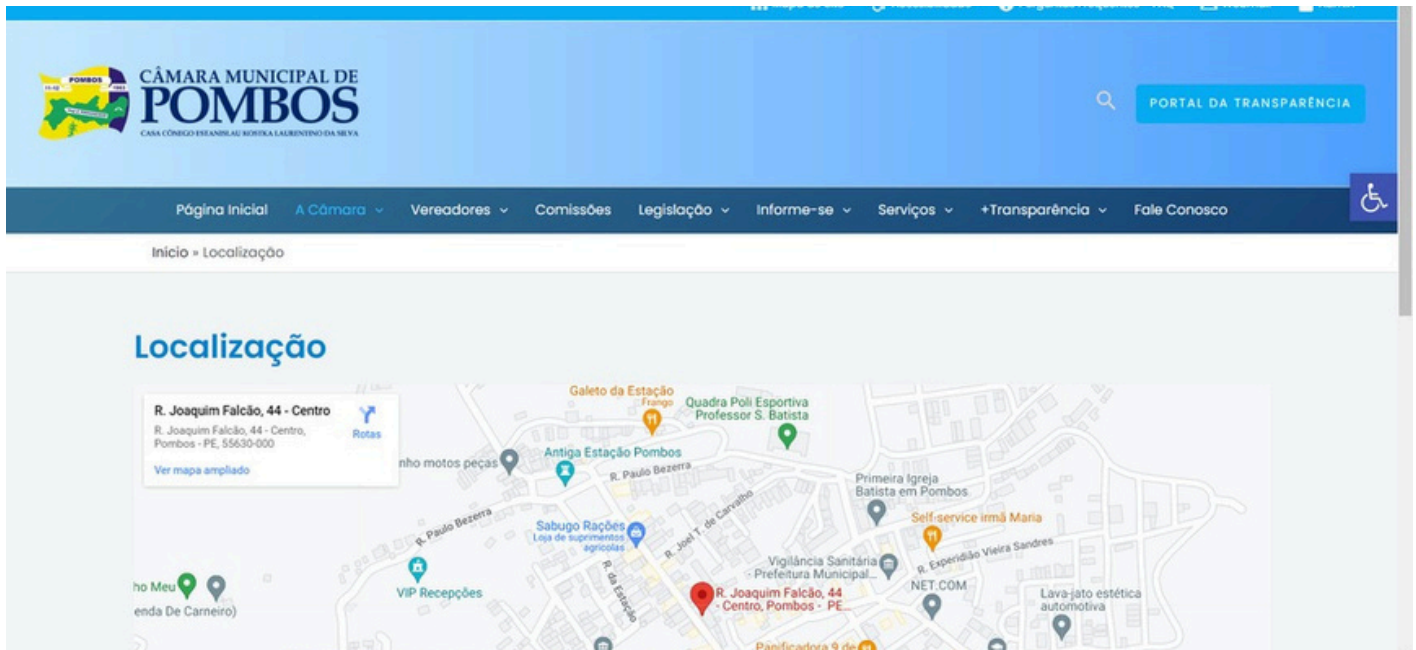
CÂMARA MUNICIPAL DE POMBOS
CASA CÔNEGO ESTANISLAU KOSTKA LAURENTINO DA SILVA

PORTAL DA TRANSPARÊNCIA

Página Inicial A Câmara Vereadores Comissões Legislação Informe-se Serviços +Transparência Fale Conosco

Início » Localização

Localização

R. Joaquim Falcão, 44 - Centro
R. Joaquim Falcão, 44 - Centro, Pombos - PE, 55630-000
Rotas
Ver mapa ampliado

Galeto da Estação
Frango
Quadra Poli Esportiva Professor S. Batista
nho motos peças
Antiga Estação Pombos
R. Paulo Bezerra
R. Paulo Bezerra
R. Joel T. de Carvalho
Primeira Igreja Batista em Pombos
Self-service irmã Maria
Sabugo Rações
Loja de suprimentos agrícolas
R. Experidião Vieira Sandres
Vigilância Sanitária - Prefeitura Municipal...
NET.COM
ho Meu
enda De Carneiro)
VIP Recepções
R. da Estação
R. Joaquim Falcão, 44 - Centro, Pombos - PE...
Lava-jato estética automotiva
Panificadora 9 de